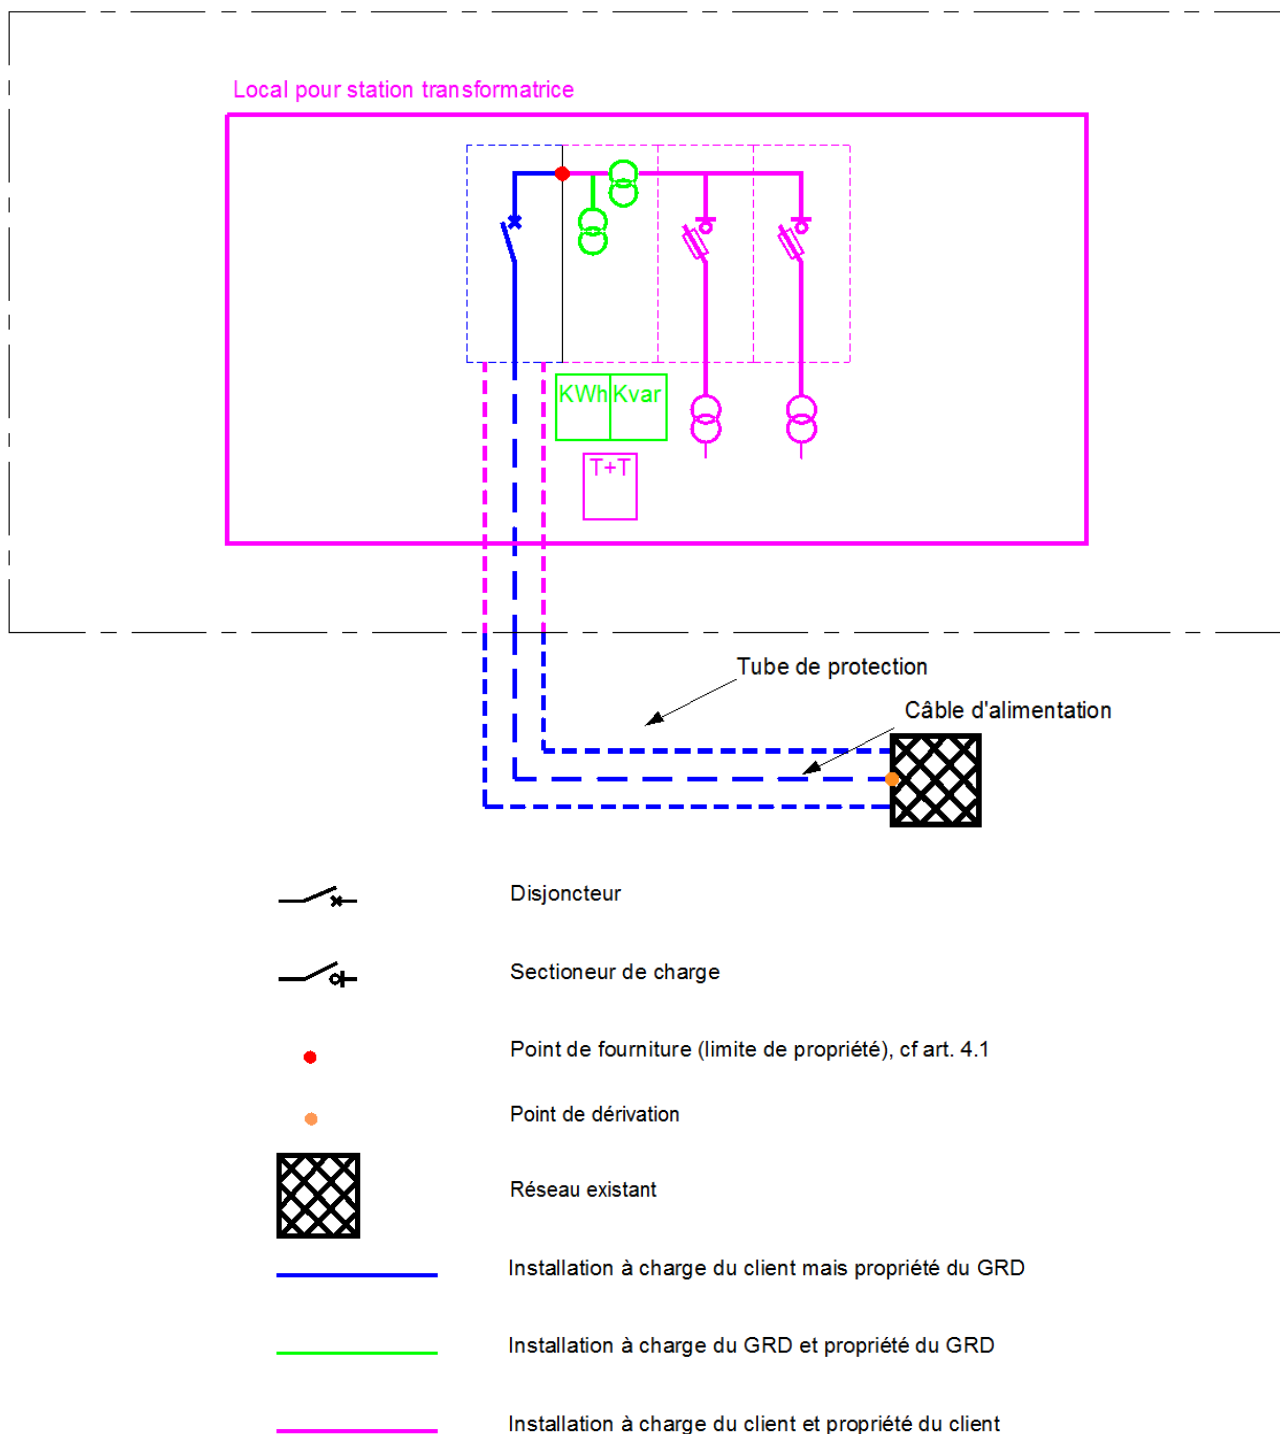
Local pour station transformatrice

KWh Kvar

T+T

Tube de protection

Câble d'alimentation

Disjoncteur

Sectioneur de charge

Point de fourniture (limite de propriété), cf art. 4.1

Point de dérivation

Réseau existant

Installation à charge du client mais propriété du GRD

Installation à charge du GRD et propriété du GRD

Installation à charge du client et propriété du client